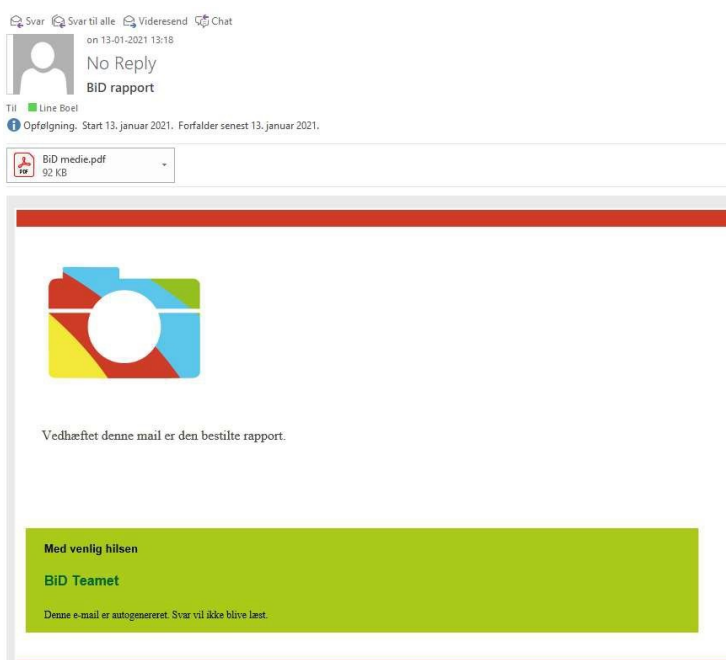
Svar Svar til alle Videresend Chat

on 13-01-2021 13:18

No Reply

BiD rapport

Til Line Boel

Opfølgning. Start 13. januar 2021. Forfalder senest 13. januar 2021.

BiD medie.pdf
92 KB

Vedhæftet denne mail er den bestilte rapport.

Med venlig hilsen

BiD Teamet

Denne e-mail er autogenereret. Svar vil ikke blive læst.